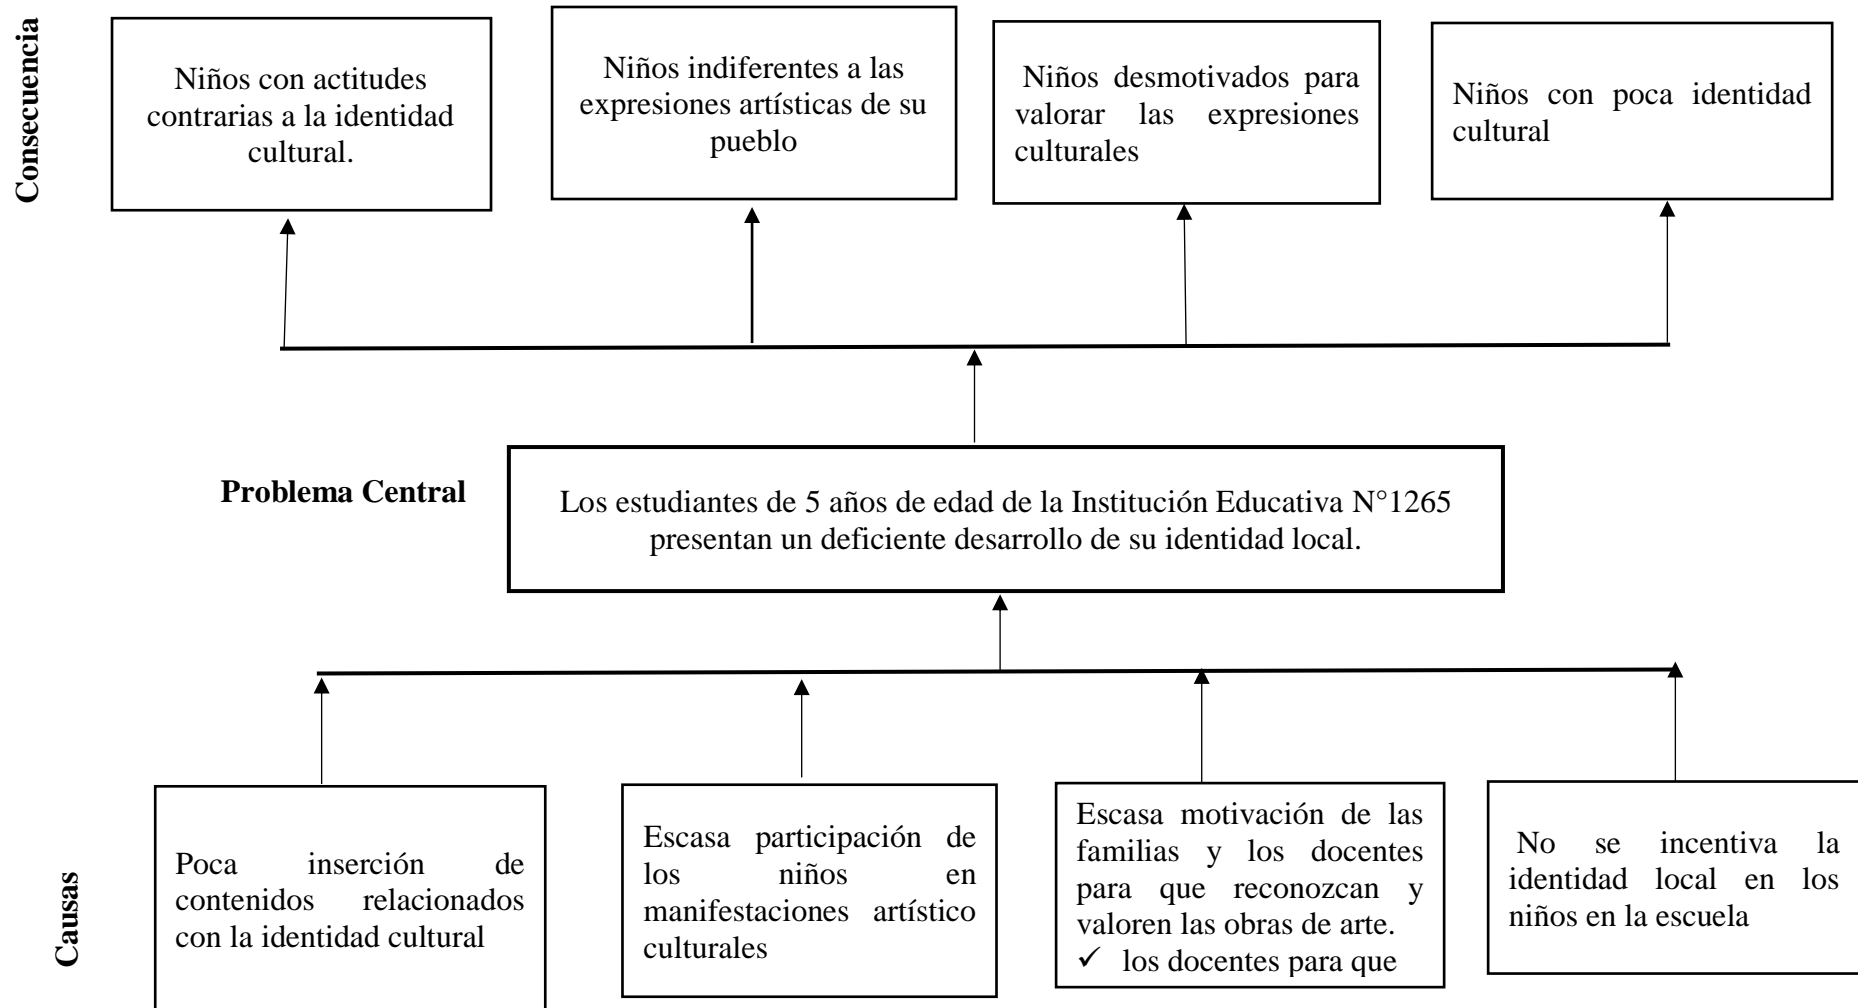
Consecuencia

Niños con actitudes contrarias a la identidad cultural.

Niños indiferentes a las expresiones artísticas de su pueblo

Niños desmotivados para valorar las expresiones culturales

Niños con poca identidad cultural

Problema Central

Los estudiantes de 5 años de edad de la Institución Educativa N°1265 presentan un deficiente desarrollo de su identidad local.

Causas

Poca inserción de contenidos relacionados con la identidad cultural

Escasa participación de los niños en manifestaciones artístico culturales

Escasa motivación de las familias y los docentes para que reconozcan y valoren las obras de arte.
✓ los docentes para que

No se incentiva la identidad local en los niños en la escuela